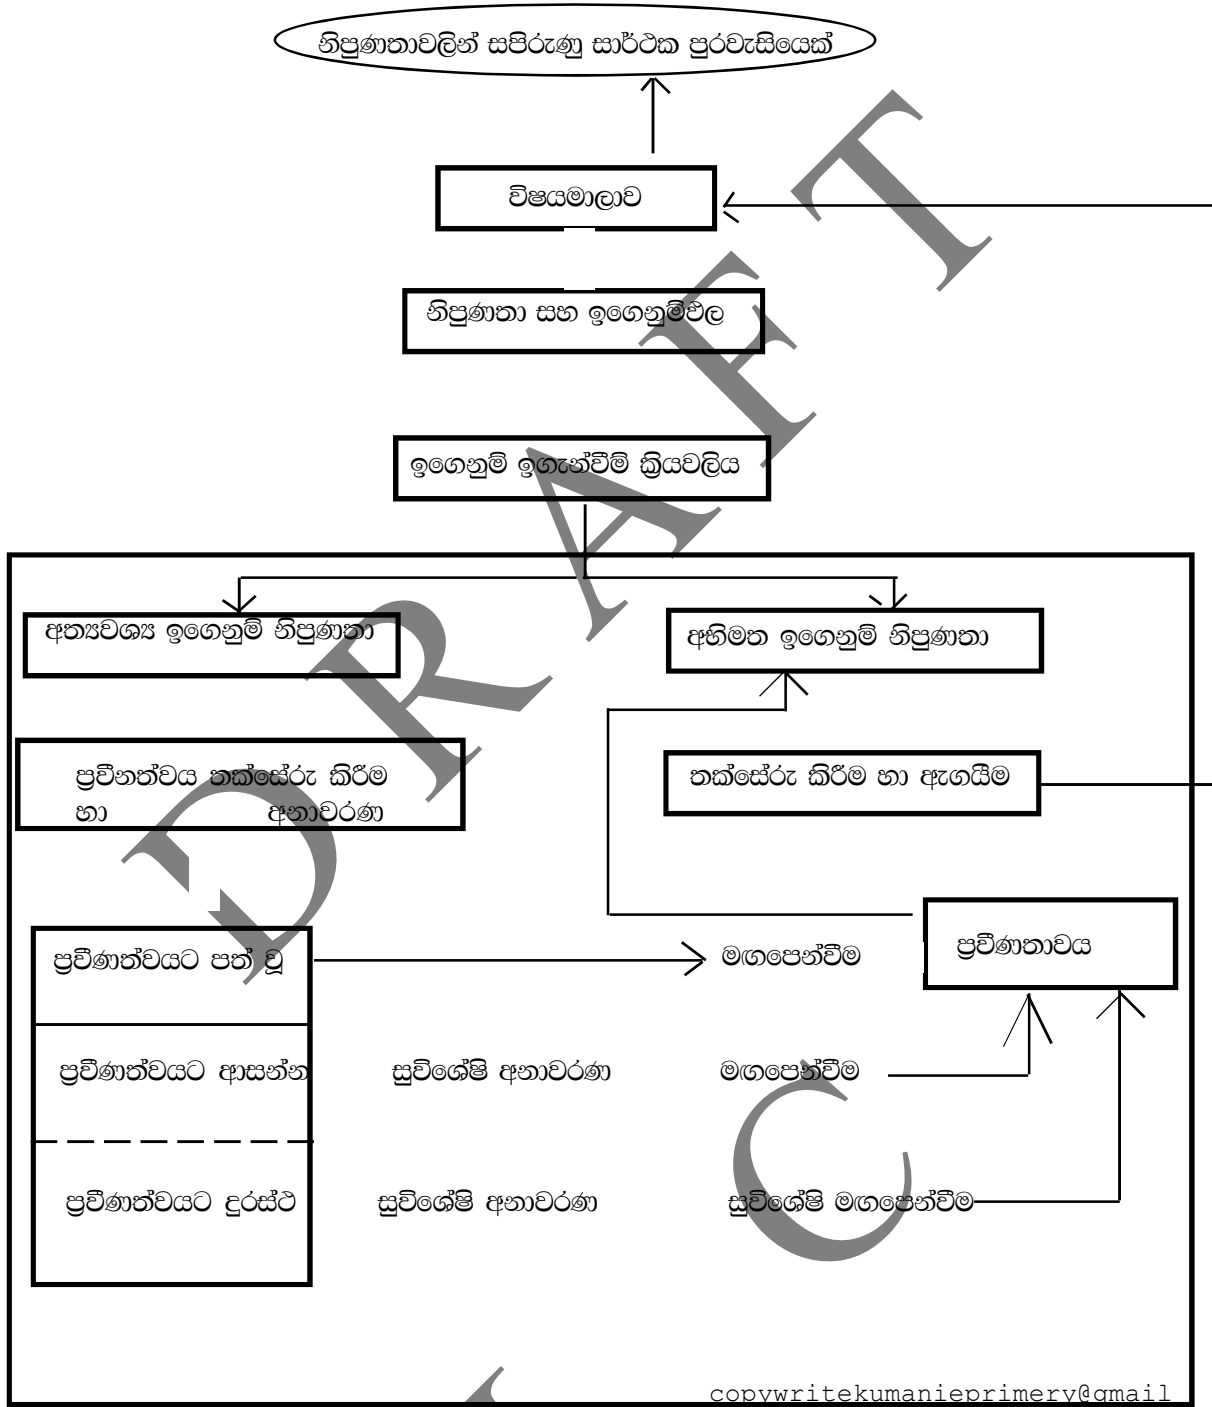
නිපුණතාවලින් සපිරුණු සාර්ථක පුරවැසියෙක්

විෂයමාලාව

නිපුණතා සහ ඉගෙනුම්වල

ඉගෙනුම් ඉගැන්වීම් ක්‍රියවලිය

අත්‍යවශ්‍ය ඉගෙනුම් නිපුණතා

අභිමත ඉගෙනුම් නිපුණතා

ප්‍රවීනත්වය තක්සේරු කිරීම හා අනාවරණ

තක්සේරු කිරීම හා ඇගයීම

ප්‍රවීණත්වයට පත් වූ

මඟපෙන්වීම

ප්‍රවීණතාවය

ප්‍රවීණත්වයට ආසන්න සුවිශේෂී අනාවරණ මඟපෙන්වීම

ප්‍රවීණත්වයට දුරස්ථ සුවිශේෂී අනාවරණ සුවිශේෂී මඟපෙන්වීම

DRAFT

C

copywritekumanieprimery@gmail